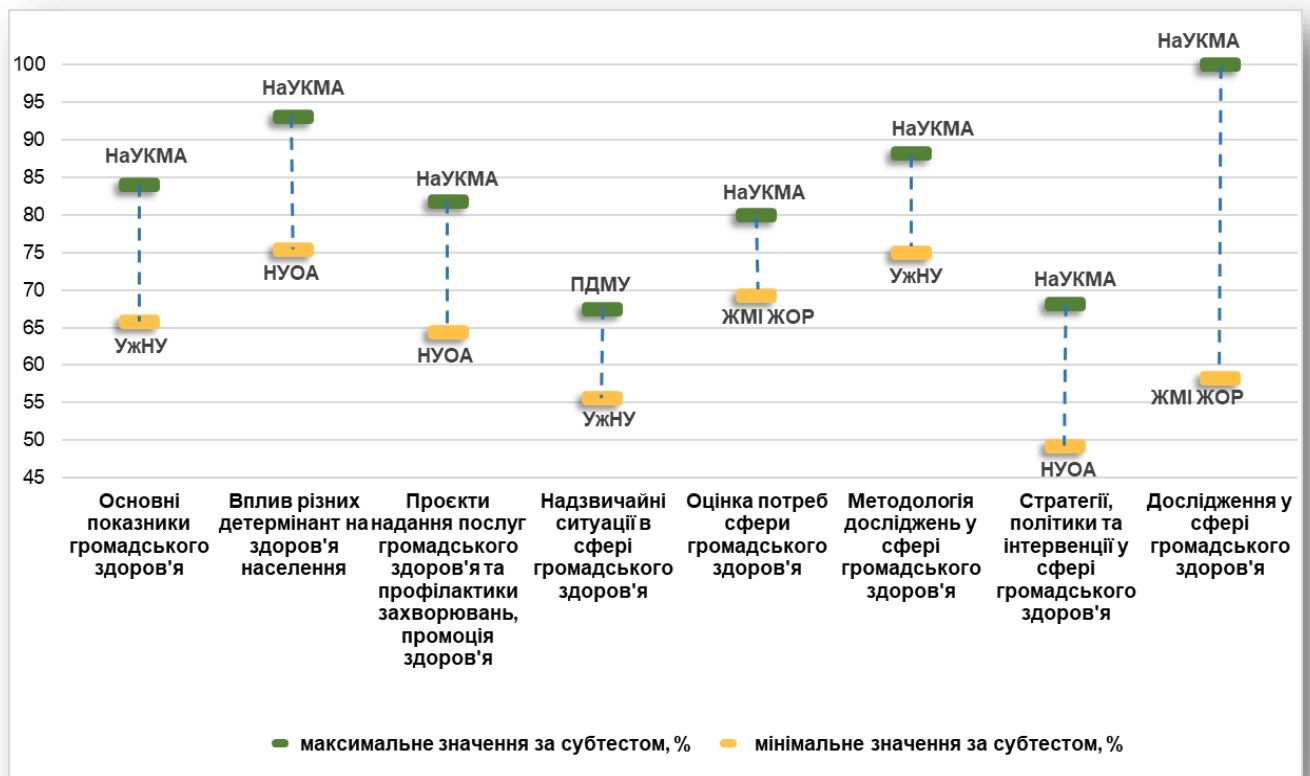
100
95
90
85
80
75
70
65
60
55
50
45

НаУКМА
УжНУ
Основні показники громадського здоров'я

НаУКМА
НУОА
Вплив різних детермінант на здоров'я населення

НаУКМА
НУОА
Проєкти надання послуг громадського здоров'я та профілактики захворювань, промоція здоров'я

ПДМУ
УжНУ
Надзвичайні ситуації в сфері громадського здоров'я

НаУКМА
ЖМІ ЖОР
Оцінка потреб сфери громадського здоров'я

НаУКМА
УжНУ
Методологія досліджень у сфері громадського здоров'я

НаУКМА
НУОА
Стратегії, політики та інтервенції у сфері громадського здоров'я

НаУКМА
ЖМІ ЖОР
Дослідження у сфері громадського здоров'я

максимальне значення за субтестом, %
мінімальне значення за субтестом, %